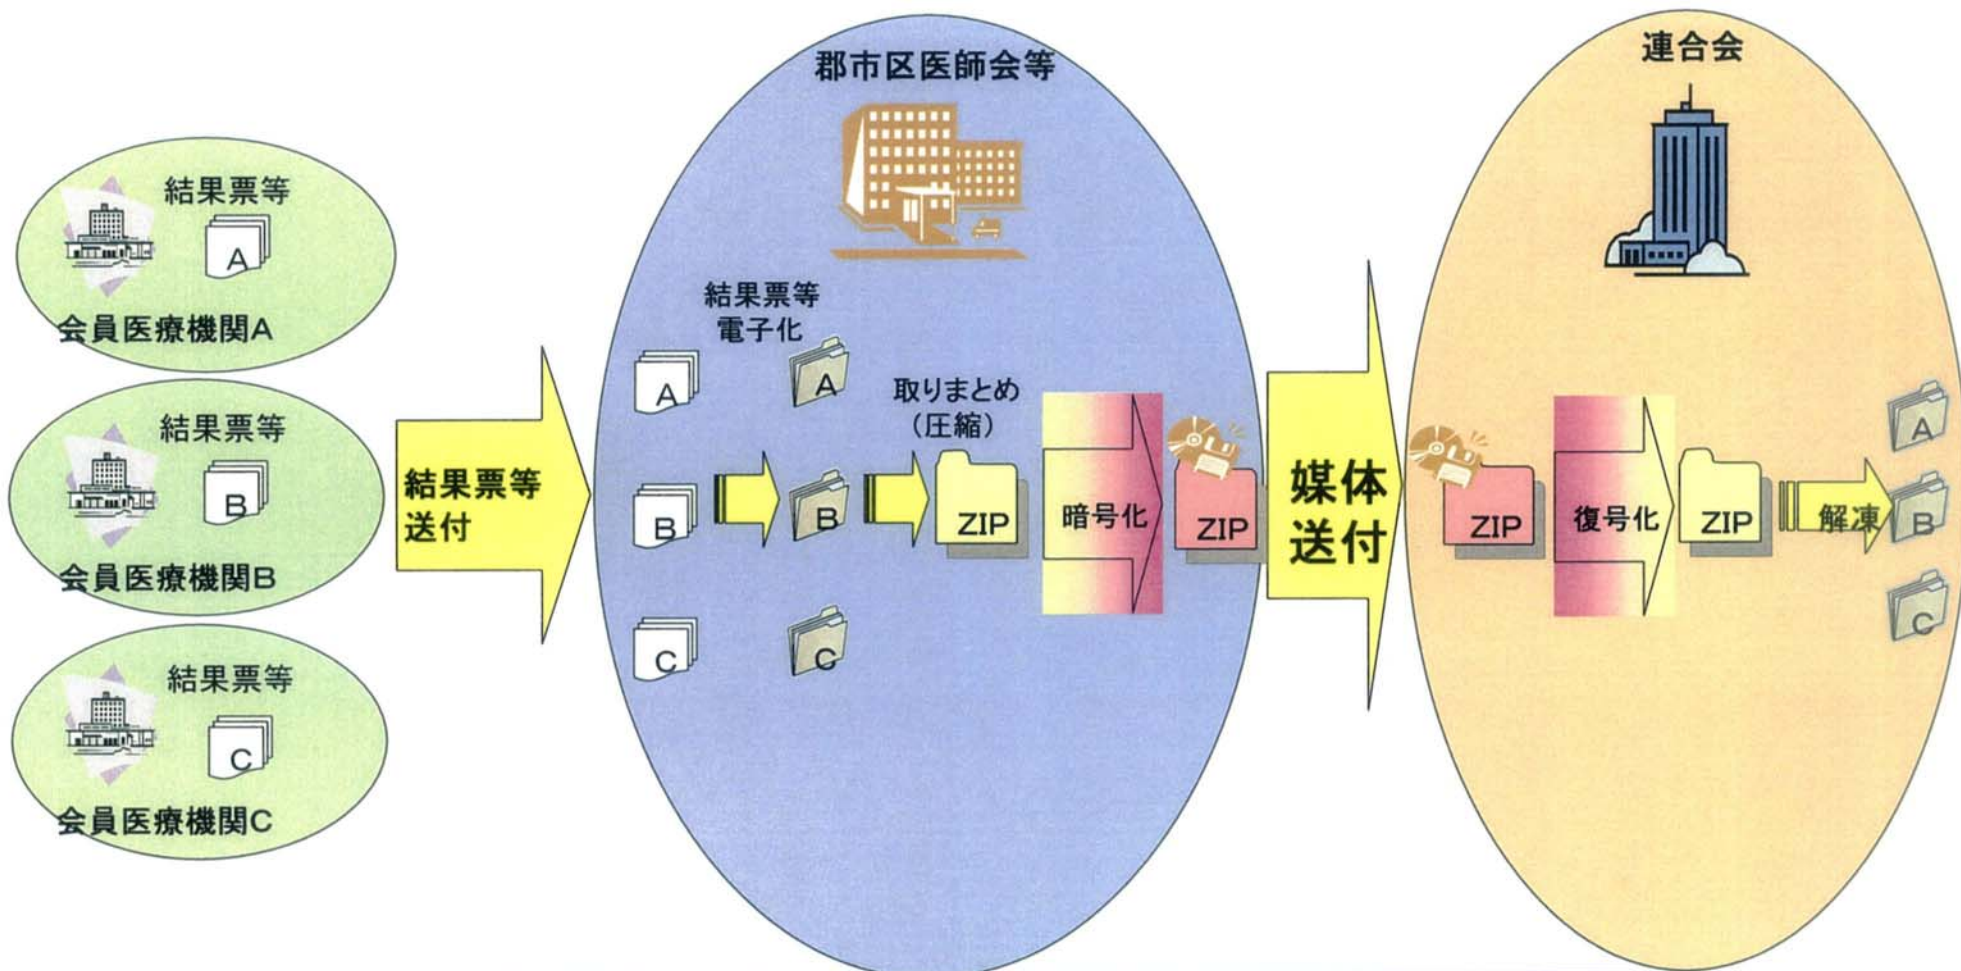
結果票等
A
会員医療機関A

結果票等
B
会員医療機関B

結果票等
C
会員医療機関C

結果票等送付

郡市区医師会等

結果票等電子化

A
B
C

A
B
C

取りまとめ（圧縮）

ZIP

暗号化

ZIP

媒体送付

連合会

ZIP

復号化

ZIP

解凍

A
B
C